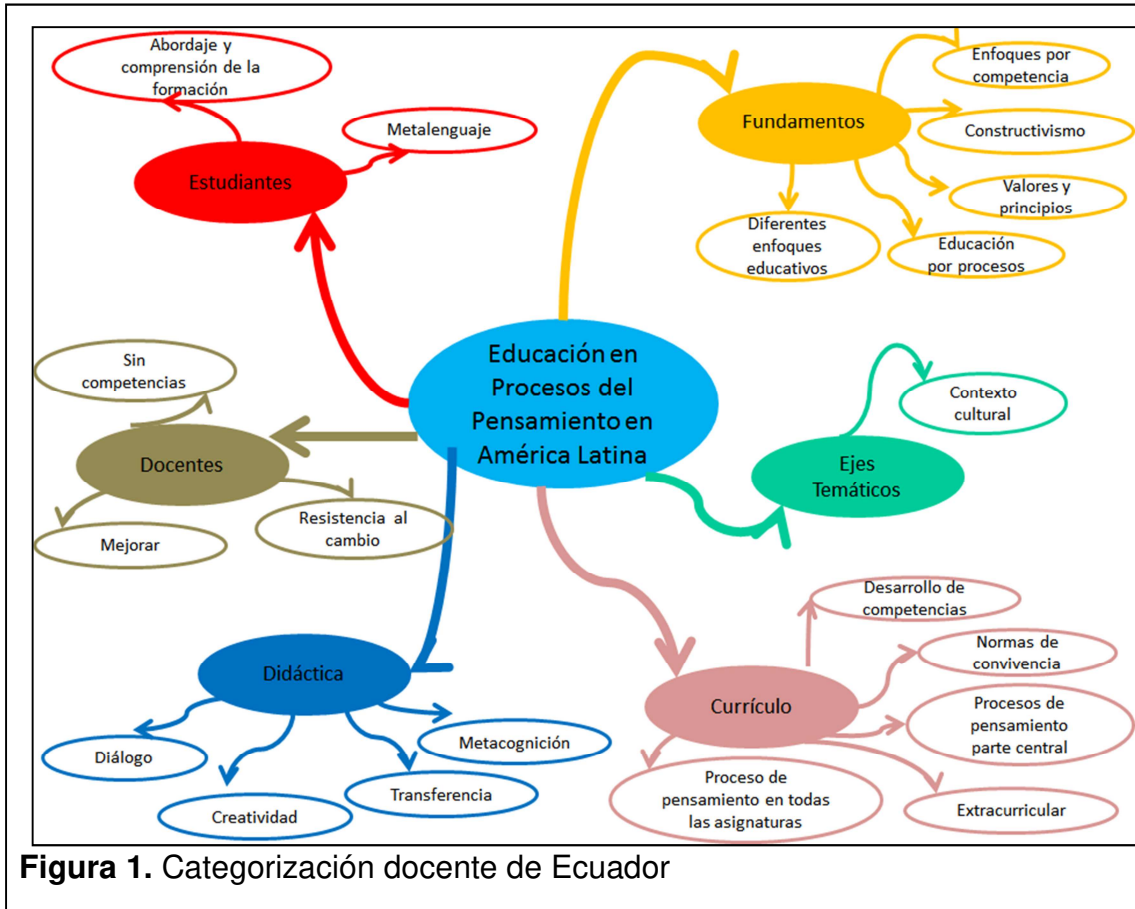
Educación en Procesos del Pensamiento en América Latina

Estudiantes

Abordaje y comprensión de la formación

Metalenguaje

Fundamentos

Enfoques por competencia

Constructivismo

Valores y principios

Educación por procesos

Diferentes enfoques educativos

Ejes Temáticos

Contexto cultural

Docentes

Sin competencias

Mejorar

Resistencia al cambio

Didáctica

Diálogo

Creatividad

Transferencia

Metacognición

Currículo

Desarrollo de competencias

Normas de convivencia

Procesos de pensamiento parte central

Extracurricular

Proceso de pensamiento en todas las asignaturas

**Figura 1.** Categorización docente de Ecuador